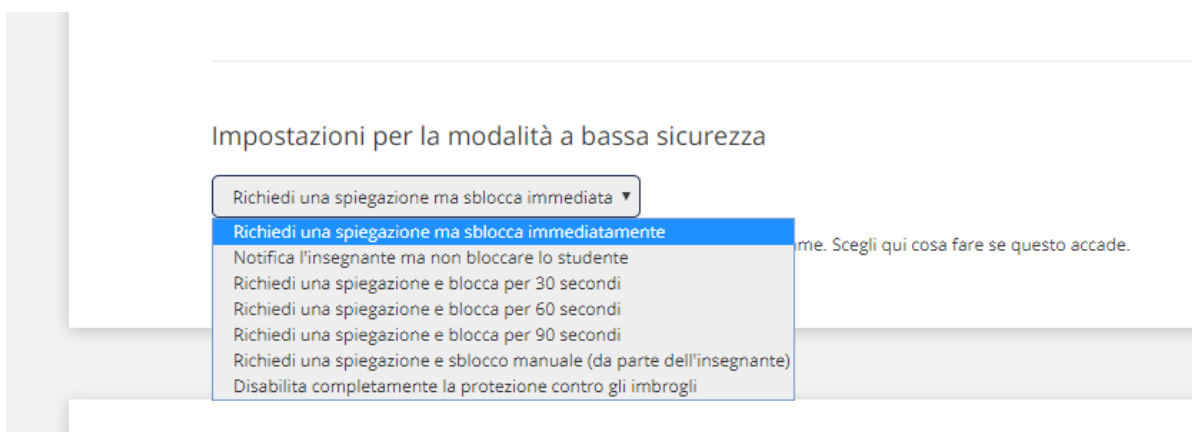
Impostazioni per la modalità a bassa sicurezza

Richiedi una spiegazione ma sblocca immediata ▾

Richiedi una spiegazione ma sblocca immediatamente
Notifica l'insegnante ma non bloccare lo studente
Richiedi una spiegazione e blocca per 30 secondi
Richiedi una spiegazione e blocca per 60 secondi
Richiedi una spiegazione e blocca per 90 secondi
Richiedi una spiegazione e sblocco manuale (da parte dell'insegnante)
Disabilita completamente la protezione contro gli imbrogli

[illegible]me. Scegli qui cosa fare se questo accade.